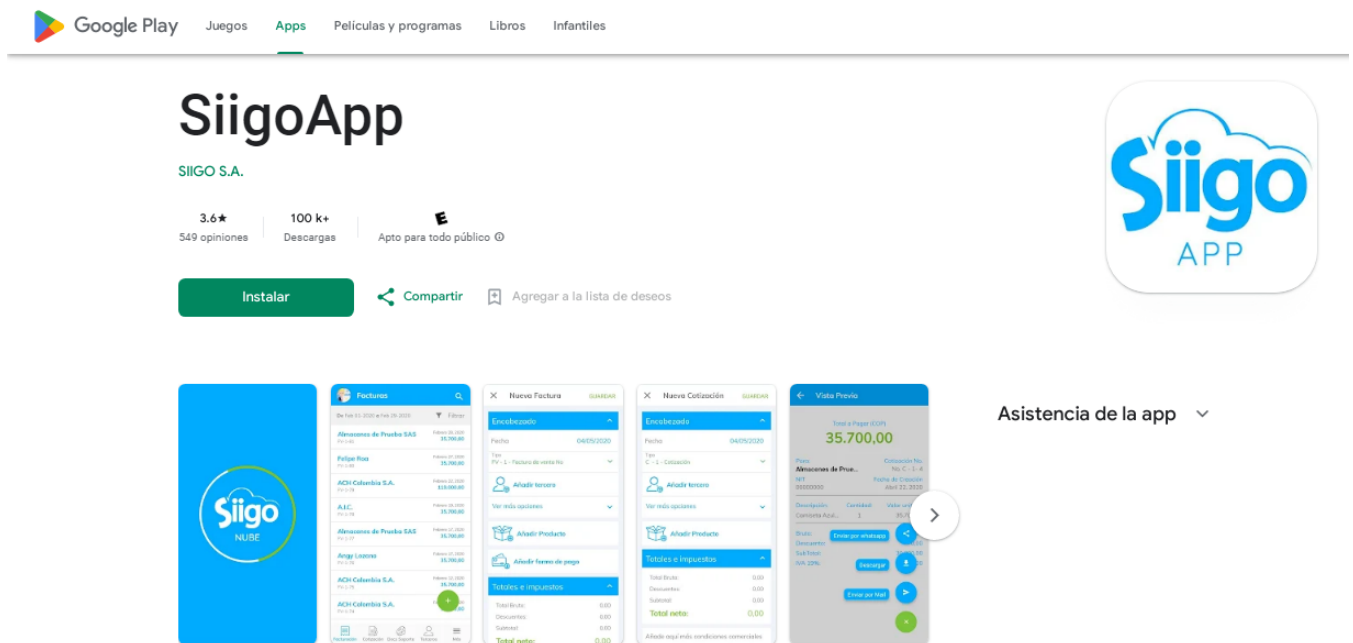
Google Play Juegos Apps Películas y programas Libros Infantiles

SiigoApp

SIIGO S.A.

3.6★
549 opiniones

100 k+
Descargas

E
Apto para todo público

Instalar

Compartir

Agregar a la lista de deseos

Siigo
APP

Siigo
NUBE

Facturas

Almacenes de Prueba SAS
35.700,00

Felipe Ros
35.700,00

ACH Colombia S.A.
119.000,00

A.I.C.
35.700,00

Almacenes de Prueba SAS
35.700,00

Angy Llanos
35.700,00

ACH Colombia S.A.
35.700,00

ACH Colombia S.A.
35.700,00

Nueva Factura GUARDAR

Encabezado

Fecha 04/05/2020

FV - 1 - Factura de venta No

Añadir tercero

Ver más opciones

Añadir Producto

Añadir forma de pago

Totales e impuestos

Total Bruto: 0,00
Descuentos: 0,00
Subtotal: 0,00
Total neto: 0,00

Nueva Cotización GUARDAR

Encabezado

Fecha 04/05/2020

C - 1 - Cotización

Añadir tercero

Ver más opciones

Añadir Producto

Totales e impuestos

Total Bruto: 0,00
Descuentos: 0,00
Subtotal: 0,00
Total neto: 0,00

Vista Previa

Total a Pagar (COP)
35.700,00

Almacenes de Prue...
No. C - 1 - 4

Abril 23, 2020

Camiseta Azul... 1

Enviar por whatsapp

Descargar

Enviar por Mail

Asistencia de la app